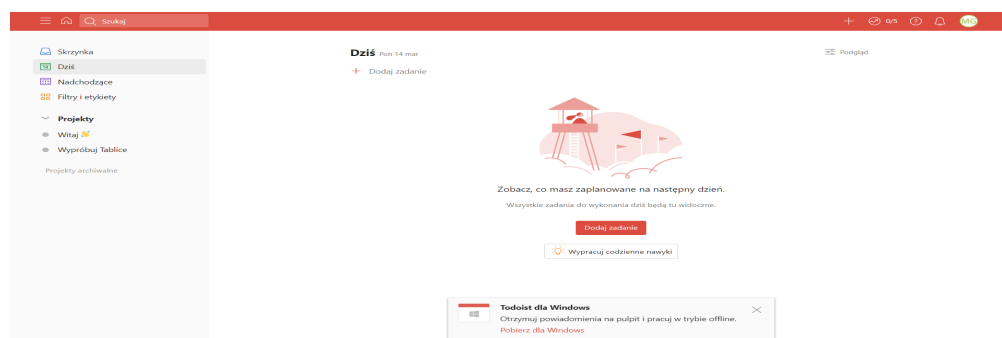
Szukaj

0/5

MG

Skrzynka
Dziś
Nadchodzące
Filtry i etykiety

Projekty
Witaj 👋
Wypróbuj Tablice

Projekty archiwalne

Dziś Pon 14 mar

Podgląd

+ Dodaj zadanie

Zobacz, co masz zaplanowane na następny dzień.

Wszystkie zadania do wykonania dziś będą tu widoczne.

Dodaj zadanie

Wypracuj codzienne nawyki

Todoist dla Windows
Otrzymuj powiadomienia na pulpit i pracuj w trybie offline.
Pobierz dla Windows